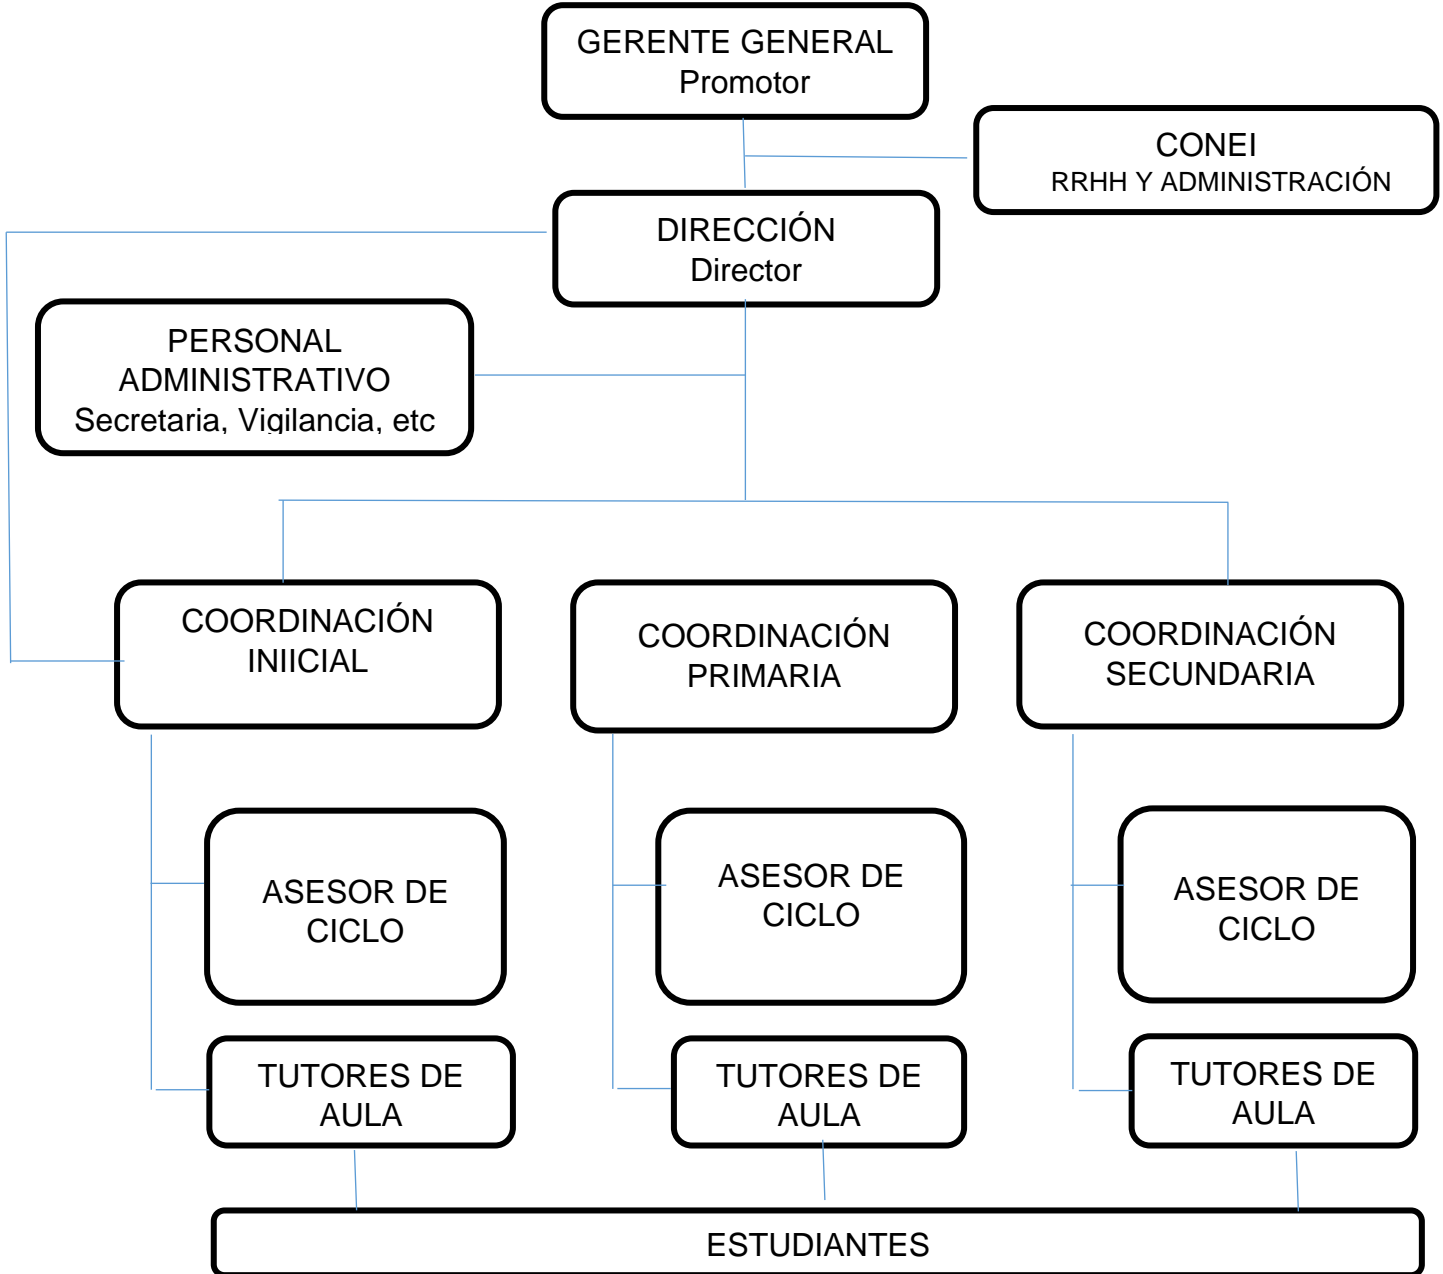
GERENTE GENERAL
Promotor

CONEI
RRHH Y ADMINISTRACIÓN

DIRECCIÓN
Director

PERSONAL ADMINISTRATIVO
Secretaria, Vigilancia, etc

COORDINACIÓN INIICIAL

COORDINACIÓN PRIMARIA

COORDINACIÓN SECUNDARIA

ASESOR DE CICLO

ASESOR DE CICLO

ASESOR DE CICLO

TUTORES DE AULA

TUTORES DE AULA

TUTORES DE AULA

ESTUDIANTES